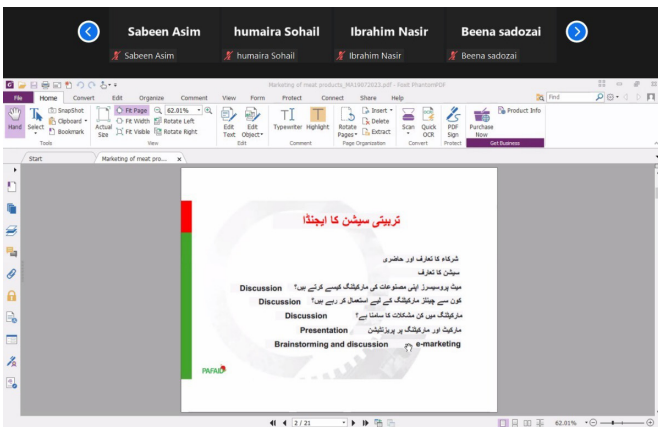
Sabeen Asim
Sabeen Asim
humaira Sohail
humaira Sohail
Ibrahim Nasir
Ibrahim Nasir
Beena sadozai
Beena sadozai

Marketing of meat products_MA19872t23.pdf - Foxit PhantomPDF

File Home Convert Edit Organize Comment View Form Protect Connect Share Help
Find

Hand Select SnapShot Clipboard Bookmark Tools
Actual Size Fit Page Fit Width Fit Visible Rotate Left Rotate Right 62.01% View
Edit Text Edit Object Edit
Typewriter Highlight Comment
Rotate Pages Insert Delete Extract Page Organization
Scan Quick OCR Convert
PDF Sign Protect
Purchase Now Product Info Get Business

Start
Marketing of meat pro...

تربیتی سیشن کا ایجنڈا

شرکاء کا تعارف اور حاضری
سیشن کا تعارف
میٹ پروسیسرز اپنی مصنوعات کی مارکیٹنگ کیسے کرتے ہیں؟ Discussion
کون سے چینلز مارکیٹنگ کے لیے استعمال کر رہے ہیں؟ Discussion
مارکیٹنگ میں کن مشکلات کا سامنا ہے؟ Discussion
مارکیٹ اور مارکیٹنگ پر پریزنٹیشن Presentation
Brainstorming and discussion پر e-marketing

PAFAID

2 / 21
62.01%